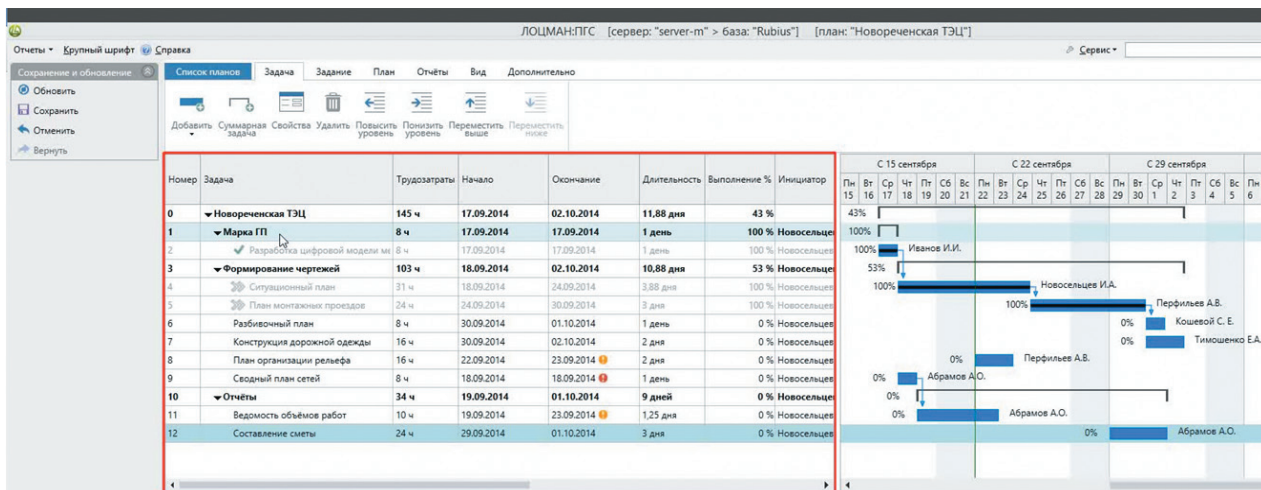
ЛОЦМАН:ПГС [сервер: "server-m" > база: "Rubius"] [план: "Новореченская ТЭЦ"]

Отчеты ▾ Крупный шрифт Справка

Сервис ▾

Сохранение и обновление

Обновить
Сохранить
Отменить
Вернуть

Список планов | Задача | Задание | План | Отчёты | Вид | Дополнительно

Добавить | Суммарная задача | Свойства | Удалить | Повысить уровень | Понизить уровень | Переместить выше | Переместить ниже

| Номер | Задача | Трудозатраты | Начало | Окончание | Длительность | Выполнение % | Инициатор |
|---|---|---|---|---|---|---|---|
| 0 | Новореченская ТЭЦ | 145 ч | 17.09.2014 | 02.10.2014 | 11,88 дня | 43 % | |
| 1 | Марка ГП | 8 ч | 17.09.2014 | 17.09.2014 | 1 день | 100 % | Новосельцев |
| 2 | Разработка цифровой модели ме | 8 ч | 17.09.2014 | 17.09.2014 | 1 день | 100 % | Новосельцев |
| 3 | Формирование чертежей | 103 ч | 18.09.2014 | 02.10.2014 | 10,88 дня | 53 % | Новосельцев |
| 4 | Ситуационный план | 31 ч | 18.09.2014 | 24.09.2014 | 3,88 дня | 100 % | Новосельцев |
| 5 | План монтажных проездов | 24 ч | 24.09.2014 | 30.09.2014 | 3 дня | 100 % | Новосельцев |
| 6 | Разбивочный план | 8 ч | 30.09.2014 | 01.10.2014 | 1 день | 0 % | Новосельцев |
| 7 | Конструкция дорожной одежды | 16 ч | 30.09.2014 | 02.10.2014 | 2 дня | 0 % | Новосельцев |
| 8 | План организации рельефа | 16 ч | 22.09.2014 | 23.09.2014 | 2 дня | 0 % | Новосельцев |
| 9 | Сводный план сетей | 8 ч | 18.09.2014 | 18.09.2014 | 1 день | 0 % | Новосельцев |
| 10 | Отчёты | 34 ч | 19.09.2014 | 01.10.2014 | 9 дней | 0 % | Новосельцев |
| 11 | Ведомость объёмов работ | 10 ч | 19.09.2014 | 23.09.2014 | 1,25 дня | 0 % | Новосельцев |
| 12 | Составление сметы | 24 ч | 29.09.2014 | 01.10.2014 | 3 дня | 0 % | Новосельцев |

С 15 сентября | С 22 сентября | С 29 сентября
Пн Вт Ср Чт Пт Сб Вс Пн Вт Ср Чт Пт Сб Вс Пн Вт Ср Чт Пт Сб Вс Пн
15 16 17 18 19 20 21 22 23 24 25 26 27 28 29 30 1 2 3 4 5 6

43%
100%
100% Иванов И.И.
53%
100% Новосельцев И.А.
100% Перфильев А.В.
0% Кошевой С. Е.
0% Тимошенко Е.А.
0% Перфильев А.В.
0% Абрамов А.О.
0%
0% Абрамов А.О.
0% Абрамов А.О.